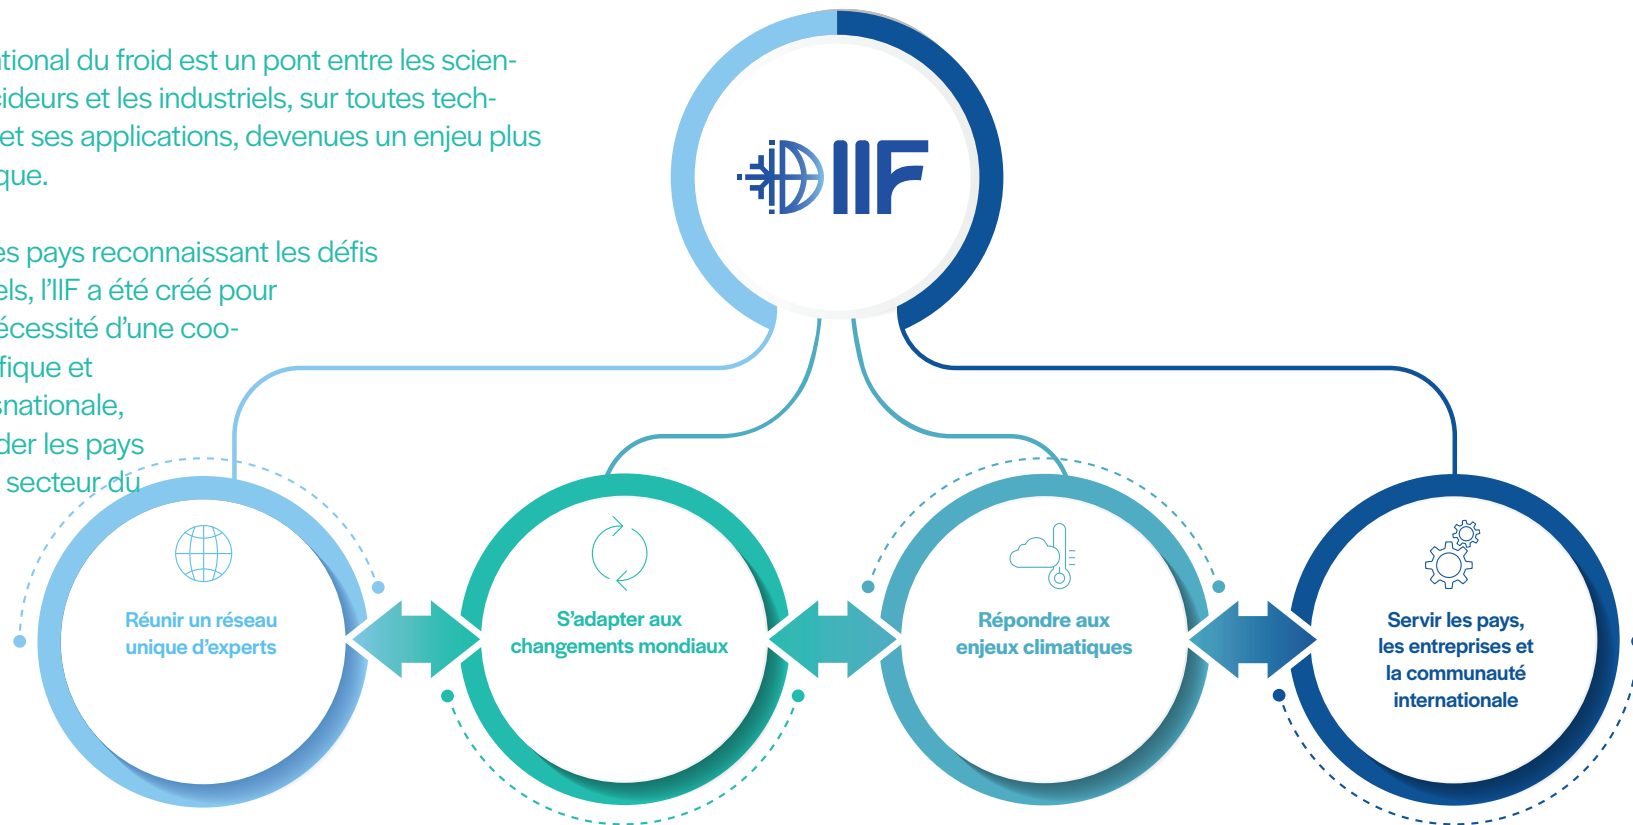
tional du froid est un pont entre les scientifiques, les décideurs et les industriels, sur toutes techniques du froid et ses applications, devenues un enjeu plus que.

es pays reconnaissant les défis els, l'IIF a été créé pour écessité d'une coopération scientifique et snationale, der les pays secteur du

IIF

Réunir un réseau unique d'experts

S'adapter aux changements mondiaux

Répondre aux enjeux climatiques

Servir les pays, les entreprises et la communauté internationale